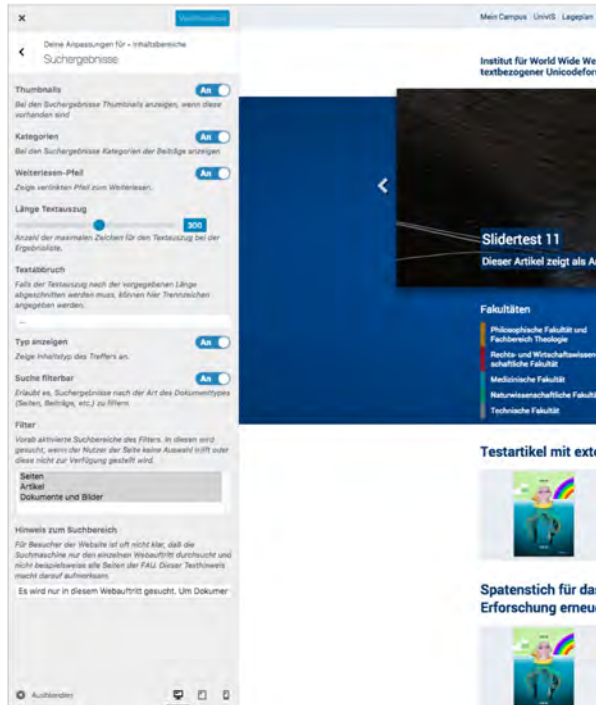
×

Veröffentlichen

Deine Anpassungen für › Inhaltsbereiche
Suchergebnisse

Thumbnails
An
Bei den Suchergebnisse Thumbnails anzeigen, wenn diese vorhanden sind

Kategorien
An
Bei den Suchergebnisse Kategorien der Beiträge anzeigen

Weiterlesen-Pfeil
An
Zeige verlinkten Pfeil zum Weiterlesen.

Länge Textauszug
300
Anzahl der maximalen Zeichen für den Textauszug bei der Ergebnisliste.

Textabbruch
Falls der Textauszug nach der vorgegebenen Länge abgeschnitten werden muss, können hier Trennzeichen angegeben werden.
...

Typ anzeigen
An
Zeige Inhaltstyp des Treffers an.

Suche filterbar
An
Erlaubt es, Suchergebnisse nach der Art des Dokumenttypes (Seiten, Beiträge, etc.) zu filtern.

Filter
Vorab aktivierte Suchbereiche des Filters. In diesen wird gesucht, wenn der Nutzer der Seite keine Auswahl trifft oder diese nicht zur Verfügung gestellt wird.
Seiten
Artikel
Dokumente und Bilder

Hinweis zum Suchbereich
Für Besucher der Website ist oft nicht klar, daß die Suchmaschine nur den einzelnen Webauftritt durchsucht und nicht beispielsweise alle Seiten der FAU. Dieser Texthinweis macht darauf aufmerksam.
Es wird nur in diesem Webauftritt gesucht. Um Dokumer

Ausblenden

Mein Campus UnivIS Lageplan

Institut für World Wide We
textbezogener Unicodefor

Slidertest 11
Dieser Artikel zeigt als A

Fakultäten
Philosophische Fakultät und Fachbereich Theologie
Rechts- und Wirtschaftswissen schaftliche Fakultät
Medizinische Fakultät
Naturwissenschaftliche Fakult
Technische Fakultät

Testartikel mit exte

Spatenstich für das
Erforschung erneu